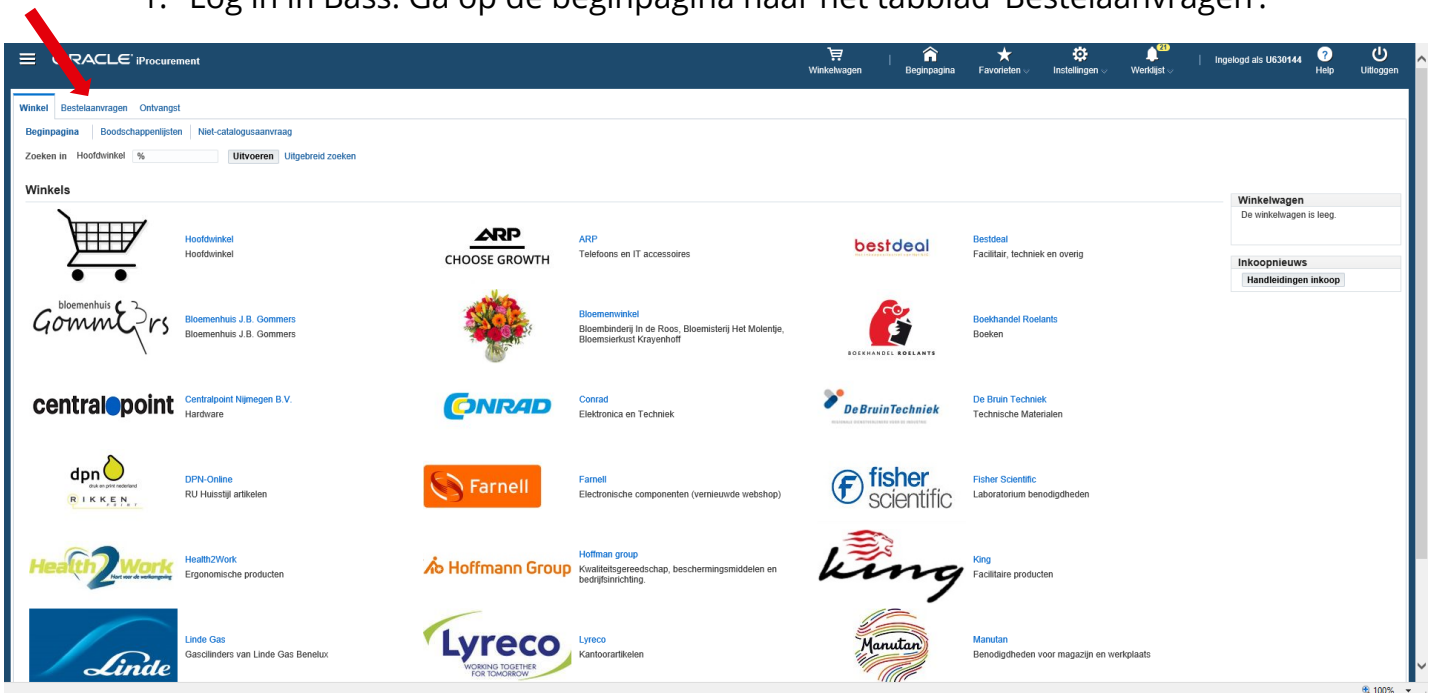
1. Log in in Bass. Ga op de beginpagina naar het tabblad 'Bestelaanvragen'.

ORACLE iProcurement

Winkelwagen | Beginpagina | Favorieten | Instellingen | 21 Werklijst | Ingelogd als U630144 | Help | Uitloggen

Winkel | Bestelaanvragen | Ontvangst

Beginpagina | Boodschappenlijsten | Niet-catalogusaanvraag

Zoeken in Hoofdwinkel % Uitvoeren Uitgebreid zoeken

Winkels

Hoofdwinkel
Hoofdwinkel

ARP CHOOSE GROWTH
ARP
Telefoons en IT accessoires

bestdeal
Bestdeal
Facilitair, techniek en overig

bloemenhuis Gommers
Bloemenhuis J.B. Gommers
Bloemenhuis J.B. Gommers

Bloemenwinkel
Bloembinderij In de Roos, Bloemisterij Het Molentje, Bloemsierkust Krayenhoff

BOEKHANDEL ROELANTS
Boekhandel Roelants
Boeken

centralpoint
Centralpoint Nijmegen B.V.
Hardware

CONRAD
Conrad
Elektronica en Techniek

De Bruin Techniek
De Bruin Techniek
Technische Materialen

dpn RIKKEN
DPN-Online
RU Huisstijl artikelen

Farnell
Farnell
Electronische componenten (vernieuwde webshop)

fisher scientific
Fisher Scientific
Laboratorium benodigdheden

Health2Work
Health2Work
Ergonomische producten

Hoffmann Group
Hoffman group
Kwaliteitsgereedschap, beschermingsmiddelen en bedrijfsinrichting.

king
King
Facilitaire producten

Linde
Linde Gas
Gascilinders van Linde Gas Benelux

Lyreco WORKING TOGETHER FOR TOMORROW
Lyreco
Kantoorartikelen

Manutan
Manutan
Benodigdheden voor magazijn en werkplaats

Winkelwagen
De winkelwagen is leeg.

Inkoopnieuws
Handleidingen inkoop

100%